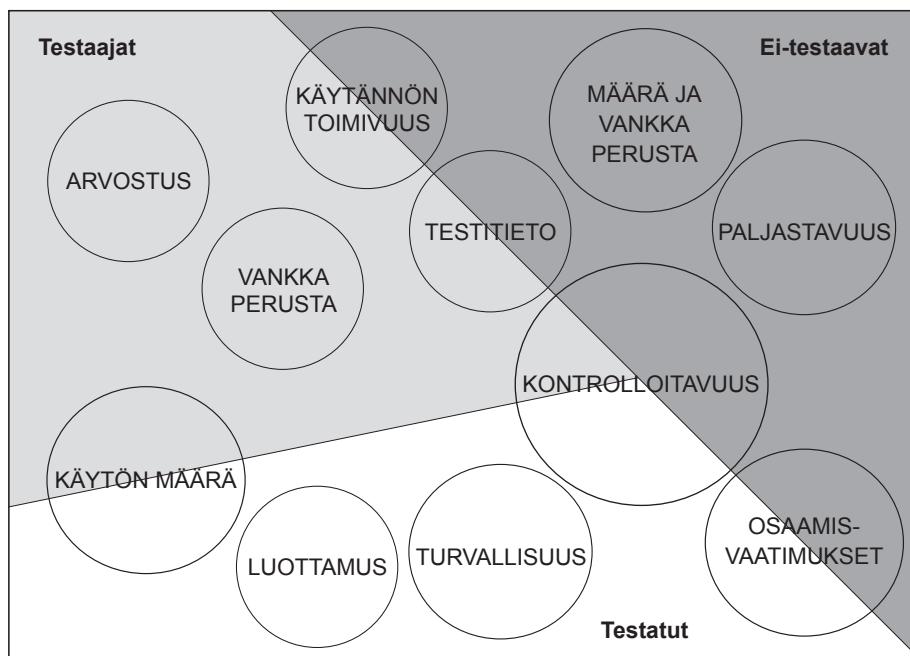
Testaajat

Ei-testaavat

KÄYTÄNNÖN TOIMIVUUS

MÄÄRÄ JA VANKKA PERUSTA

ARVOSTUS

TESTITIETO

PALJASTAVUUS

VANKKA PERUSTA

KONTROLLOITAVUUS

KÄYTÖN MÄÄRÄ

LUOTTAMUS

TURVALLISUUS

OSAAMIS-VAATIMUKSET

Testatut